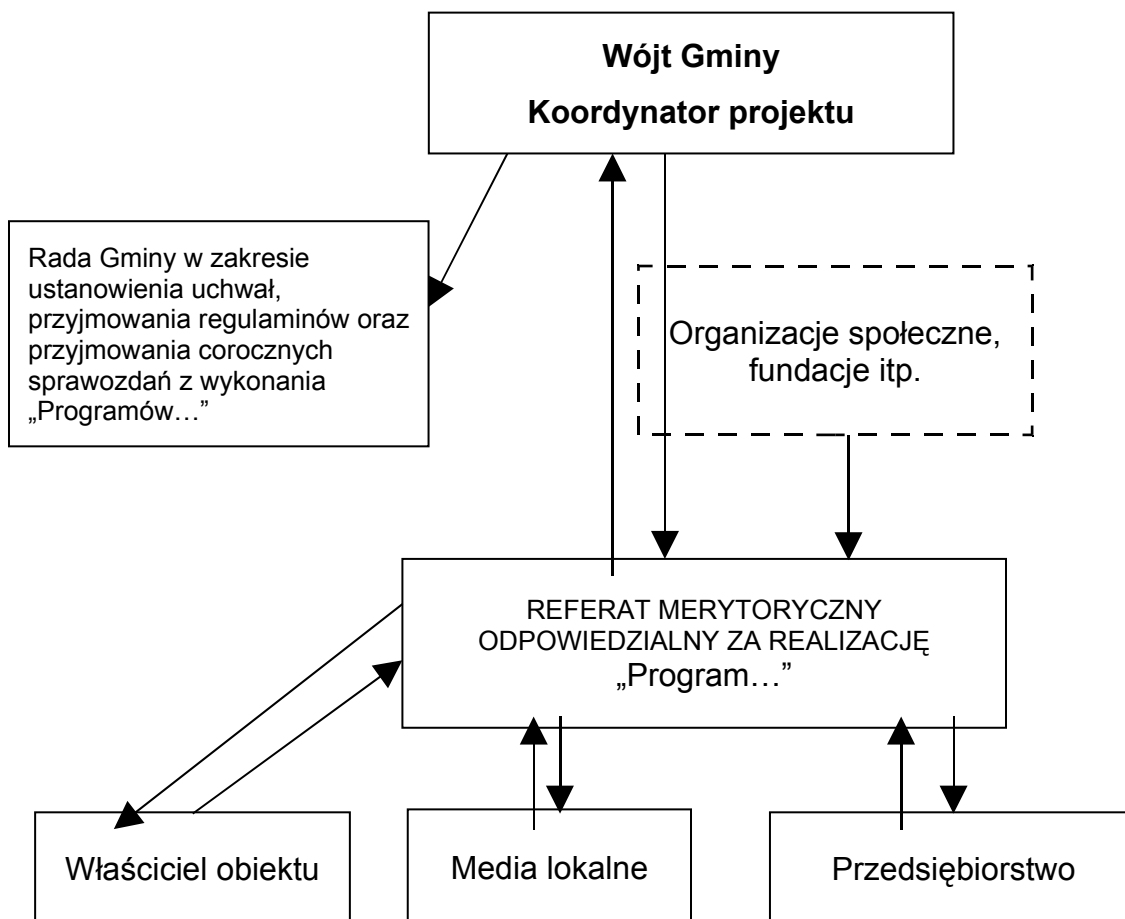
Wójt Gminy

Koordynator projektu

Rada Gminy w zakresie ustanowienia uchwał, przyjmowania regulaminów oraz przyjmowania corocznych sprawozdań z wykonania „Programów…”

Organizacje społeczne, fundacje itp.

REFERAT MERYTORYCZNY ODPOWIEDZIALNY ZA REALIZACJĘ „Program…”

Właściciel obiektu

Media lokalne

Przedsiębiorstwo